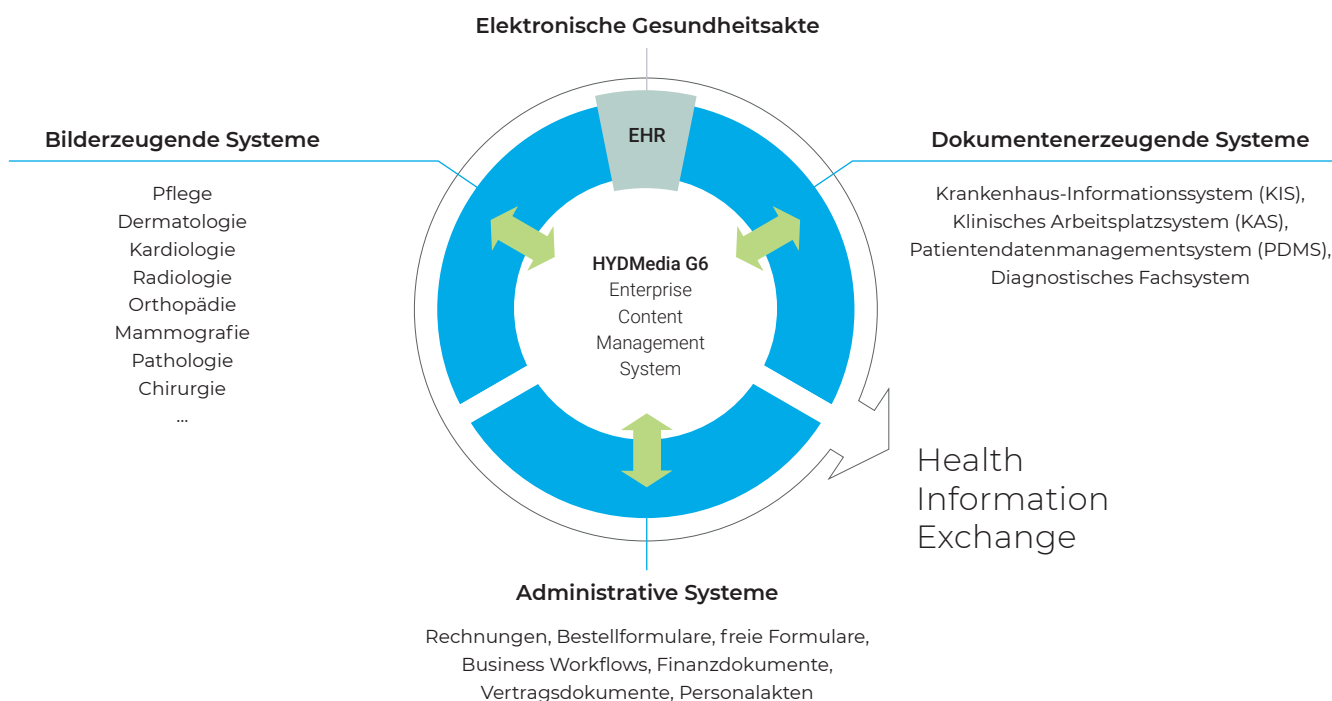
Elektronische Gesundheitsakte

Bilderzeugende Systeme

Pflege
Dermatologie
Kardiologie
Radiologie
Orthopädie
Mammografie
Pathologie
Chirurgie
...

EHR

Dokumentenerzeugende Systeme

Krankenhaus-Informationssystem (KIS),
Klinisches Arbeitsplatzsystem (KAS),
Patientendatenmanagementsystem (PDMS),
Diagnostisches Fachsystem

HYDMedia G6
Enterprise
Content
Management
System

Health
Information
Exchange

Administrative Systeme

Rechnungen, Bestellformulare, freie Formulare,
Business Workflows, Finanzdokumente,
Vertragsdokumente, Personalakten